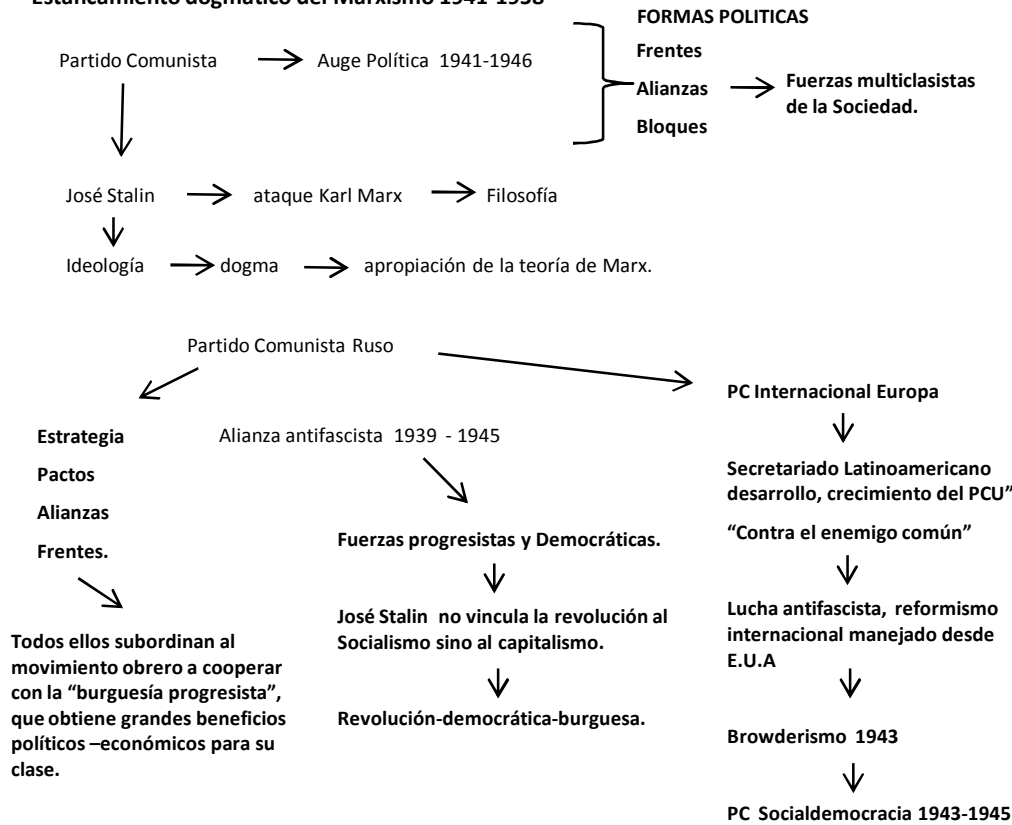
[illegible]

FORMAS POLITICAS

Partido Comunista → Auge Política 1941-1946

Frentes

Alianzas → Fuerzas multiclasistas de la Sociedad.

Bloques

José Stalin → ataque Karl Marx → Filosofía

Ideología → dogma → apropiación de la teoría de Marx.

Partido Comunista Ruso

PC Internacional Europa

Estrategia

Pactos

Alianzas

Frentes.

Alianza antifascista 1939 - 1945

Secretariado Latinoamericano desarrollo, crecimiento del PCU"

"Contra el enemigo común"

Fuerzas progresistas y Democráticas.

José Stalin no vincula la revolución al Socialismo sino al capitalismo.

Revolución-democrática-burguesa.

Todos ellos subordinan al movimiento obrero a cooperar con la "burguesía progresista", que obtiene grandes beneficios políticos –económicos para su clase.

Lucha antifascista, reformismo internacional manejado desde E.U.A

Browderismo 1943

PC Socialdemocracia 1943-1945